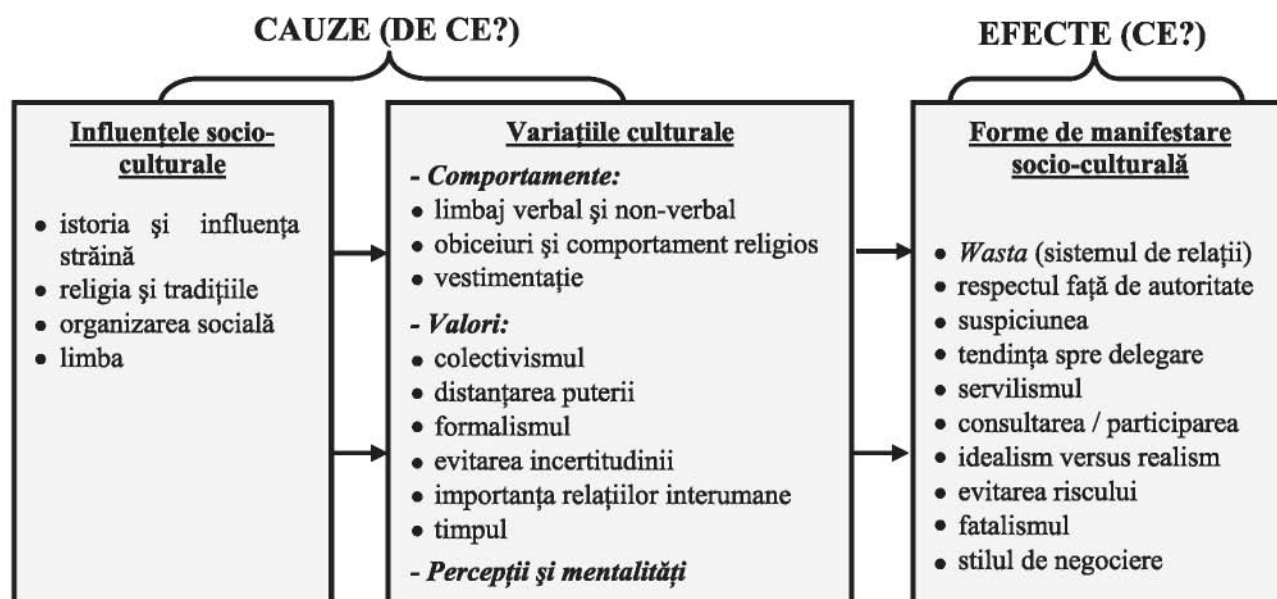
CAUZE (DE CE?)

EFECTE (CE?)

Influențele socio-culturale

• istoria şi influența străină
• religia şi tradițiile
• organizarea socială
• limba

Variațiile culturale

- Comportamente:
• limbaj verbal şi non-verbal
• obiceiuri şi comportament religios
• vestimentație

- Valori:
• colectivismul
• distanțarea puterii
• formalismul
• evitarea incertitudinii
• importanța relațiilor interumane
• timpul

- Percepții şi mentalități

Forme de manifestare socio-culturală

• Wasta (sistemul de relații)
• respectul față de autoritate
• suspiciunea
• tendința spre delegare
• servilismul
• consultarea / participarea
• idealism versus realism
• evitarea riscului
• fatalismul
• stilul de negociere